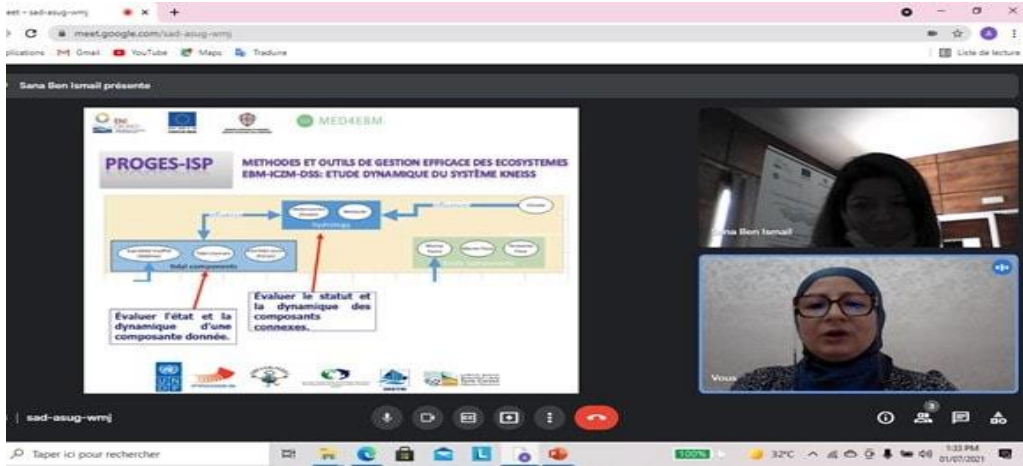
eet - sad-asug-wmj

meet.google.com/sad-asug-wmj

plications Gmail YouTube Maps Traduire

Liste de lecture

Sana Ben Ismail présente

MED4EBM

PROGES-ISP

METHODES ET OUTILS DE GESTION EFFICACE DES ECOSYSTEMES EBM-ICZM-DSS: ETUDE DYNAMIQUE DU SYSTÈME KNEISS

Hydrology

Tidal components

Evaluer l'état et la dynamique d'une composante donnée.

Evaluer le statut et la dynamique des composants connexes.

Sana Ben Ismail

Vous

sad-asug-wmj

Taper ici pour rechercher

100%

32°C

1:33 PM
01/07/2021